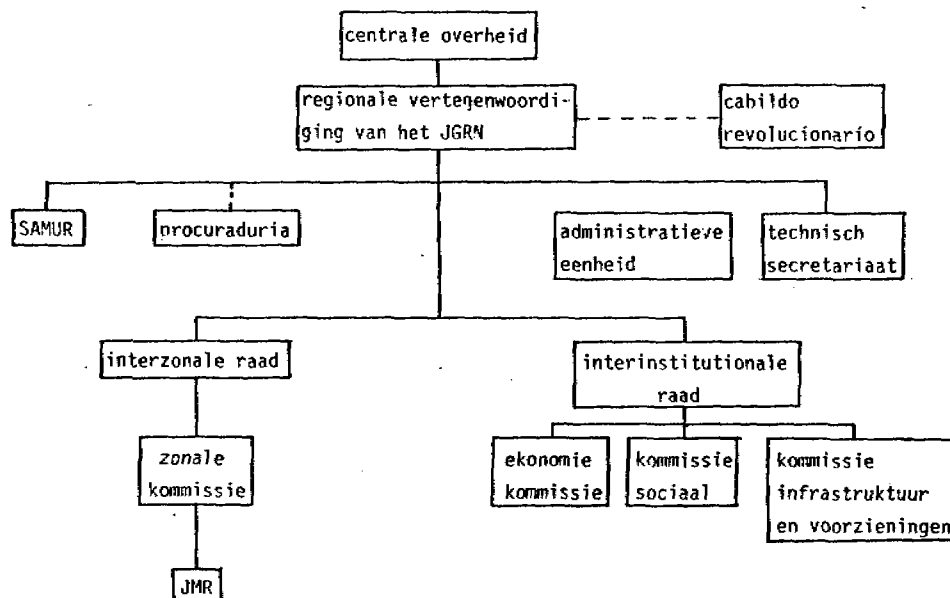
centrale overheid

regionale vertegenwoordiging van het JGRN

cabildo revolucionario

SAMUR

procuraduria

administratieve eenheid

technisch secretariaat

interzonale raad

interinstitutionale raad

zonale kommissie

ekonomie kommissie

kommissie sociaal

kommissie infrastruktuur en voorzieningen

JMR